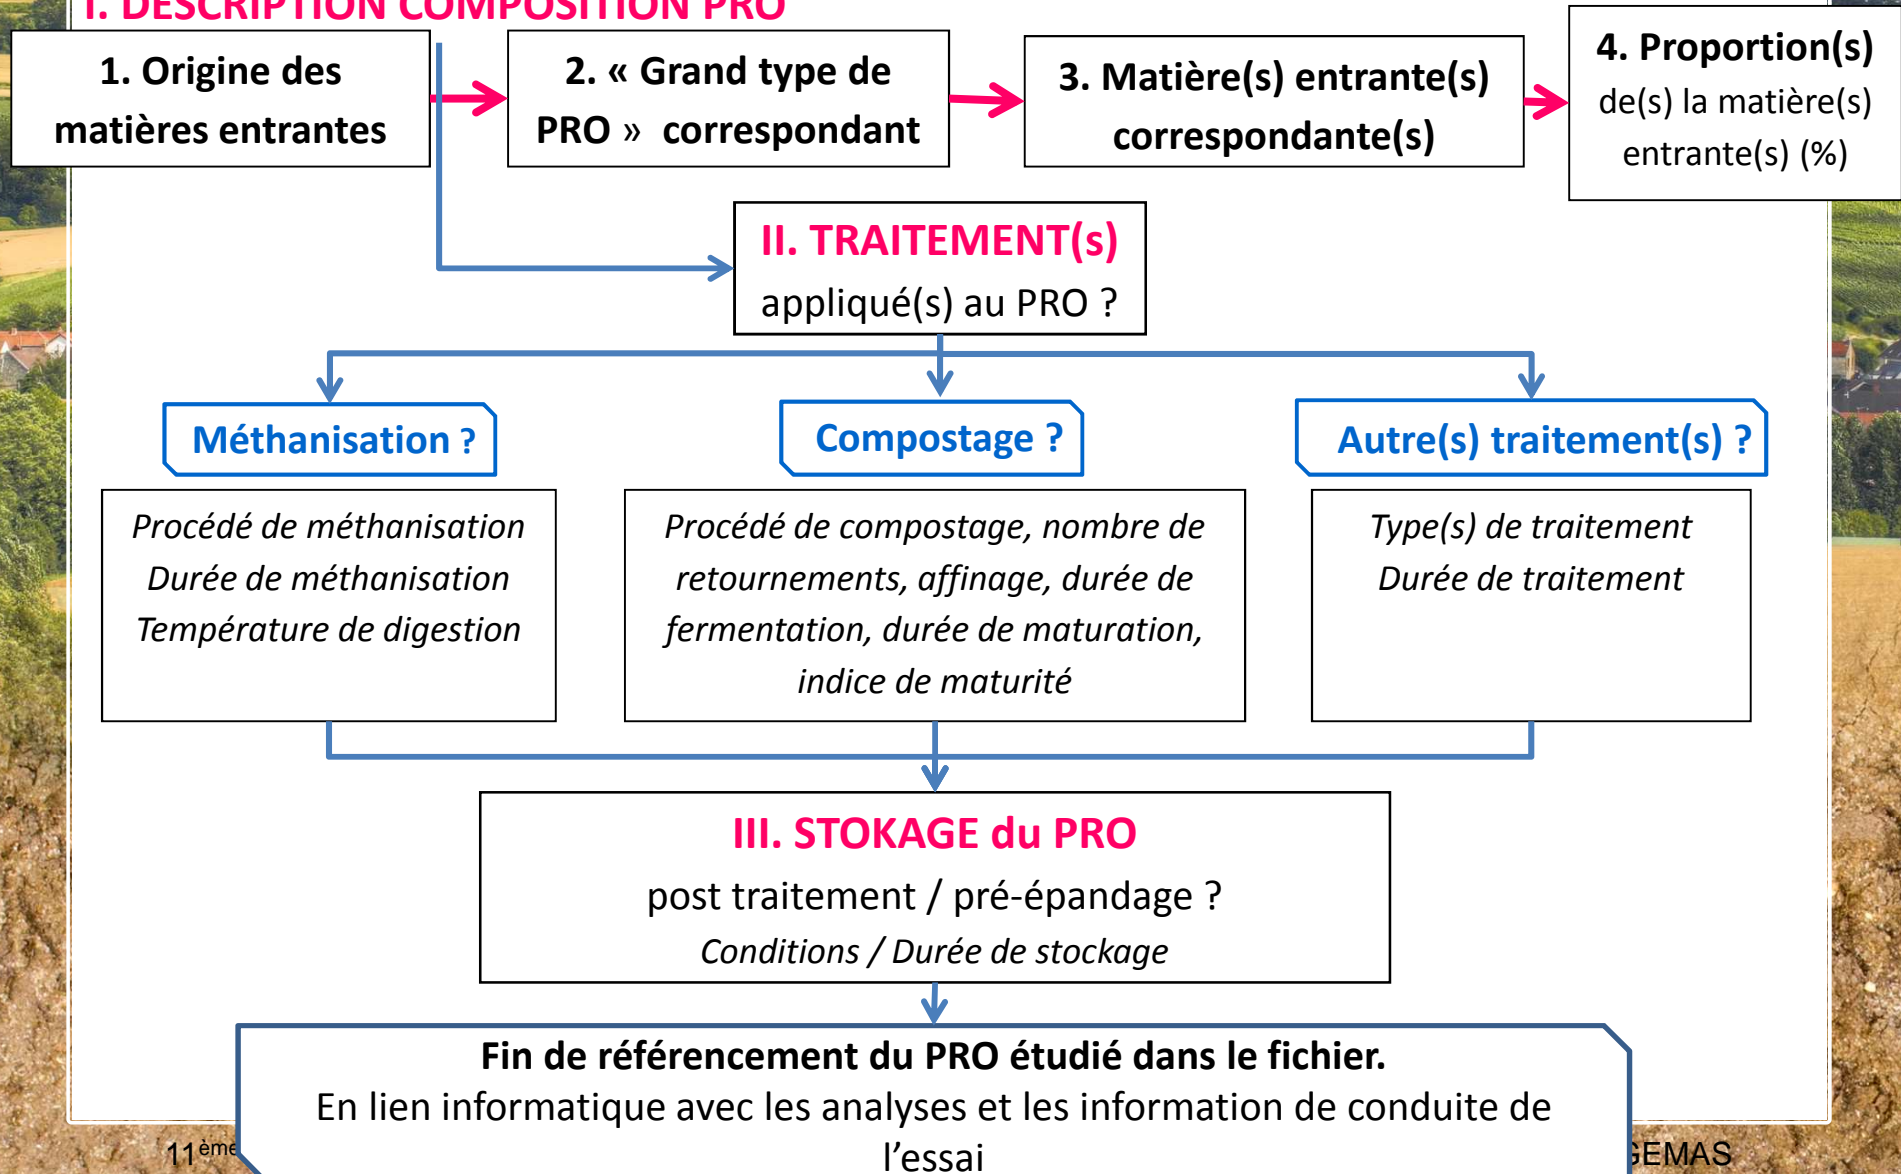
I. DESCRIPTION COMPOSITION PRO

1. Origine des matières entrantes

2. « Grand type de PRO » correspondant

3. Matière(s) entrante(s) correspondante(s)

4. Proportion(s) de(s) la matière(s) entrante(s) (%)

II. TRAITEMENT(s) appliqué(s) au PRO ?

Méthanisation ?

Compostage ?

Autre(s) traitement(s) ?

Procédé de méthanisation
Durée de méthanisation
Température de digestion

Procédé de compostage, nombre de retournements, affinage, durée de fermentation, durée de maturation, indice de maturité

Type(s) de traitement
Durée de traitement

III. STOKAGE du PRO
post traitement / pré-épandage ?
Conditions / Durée de stockage

Fin de référencement du PRO étudié dans le fichier.
En lien informatique avec les analyses et les information de conduite de l'essai

11ème

GEMAS